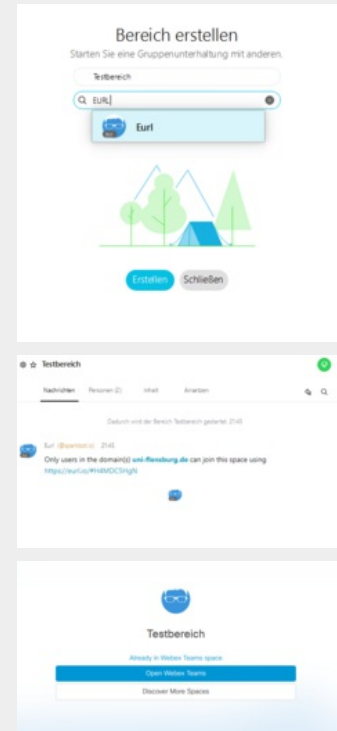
Bereich erstellen

Starten Sie eine Gruppenunterhaltung mit anderen.

Testbereich

EURL

Eurl

Erstellen

Schließen

Testbereich

Nachrichten

Personen (2)

Inhalt

Ansichten

Dadurch wird der Bereich Testbereich gestartet. 21:45

Eurl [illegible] 21:45

Only users in the domain(s) uni-flensburg.de can join this space using https://eurl.io/#HiMDC5hgN

Testbereich

Already in Webex Teams space

Open Webex Teams

Discover More Spaces